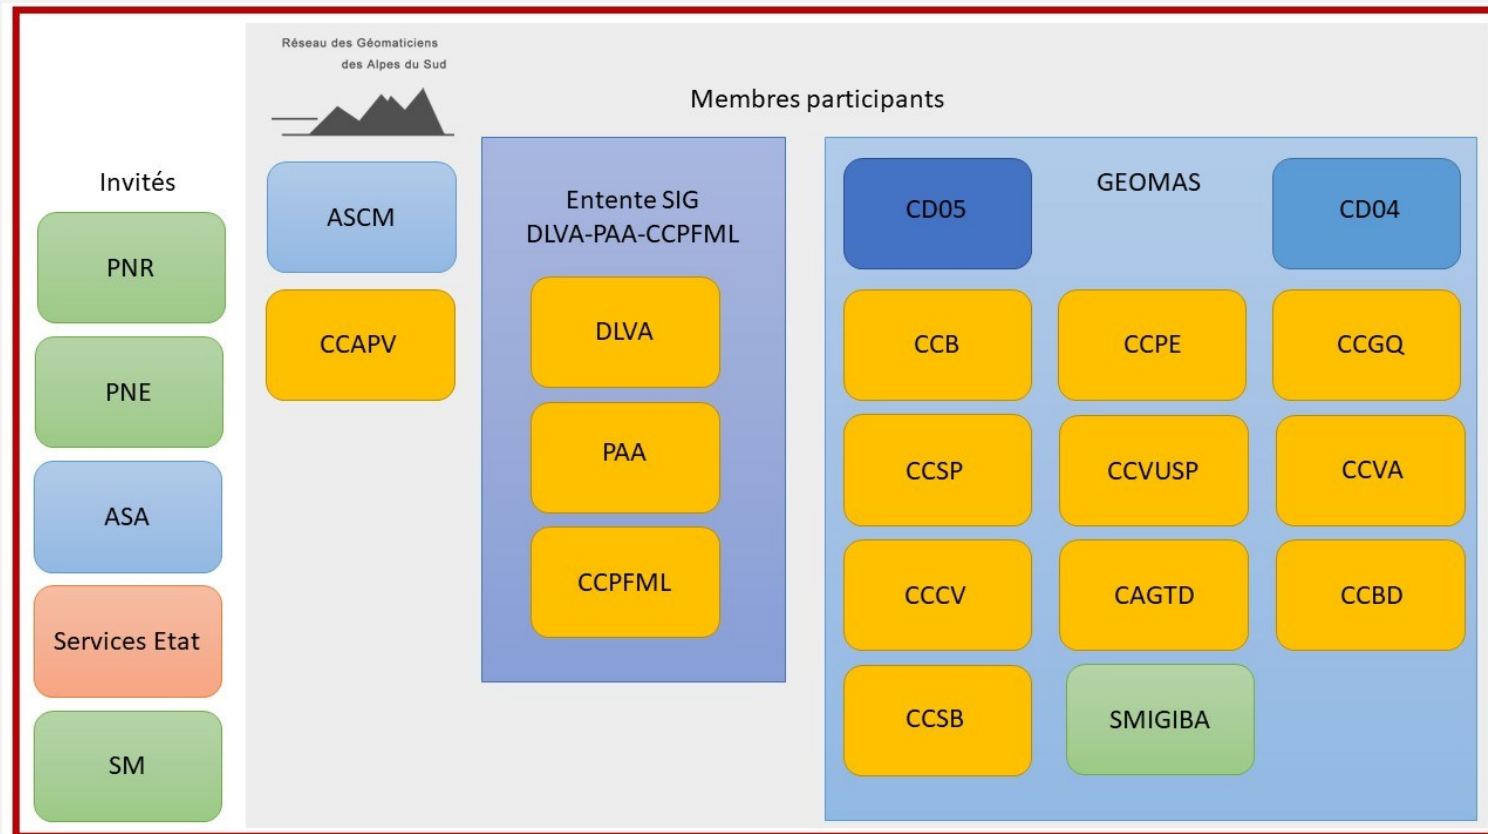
Invités

PNR

PNE

ASA

Services Etat

SM

Réseau des Géomaticiens des Alpes du Sud

Membres participants

ASCM

CCAPV

Entente SIG DLVA-PAA-CCPFML

DLVA

PAA

CCPFML

GEOMAS

CD05

CD04

CCB

CCPE

CCGQ

CCSP

CCVUSP

CCVA

CCCV

CAGTD

CCBD

CCSB

SMIGIBA